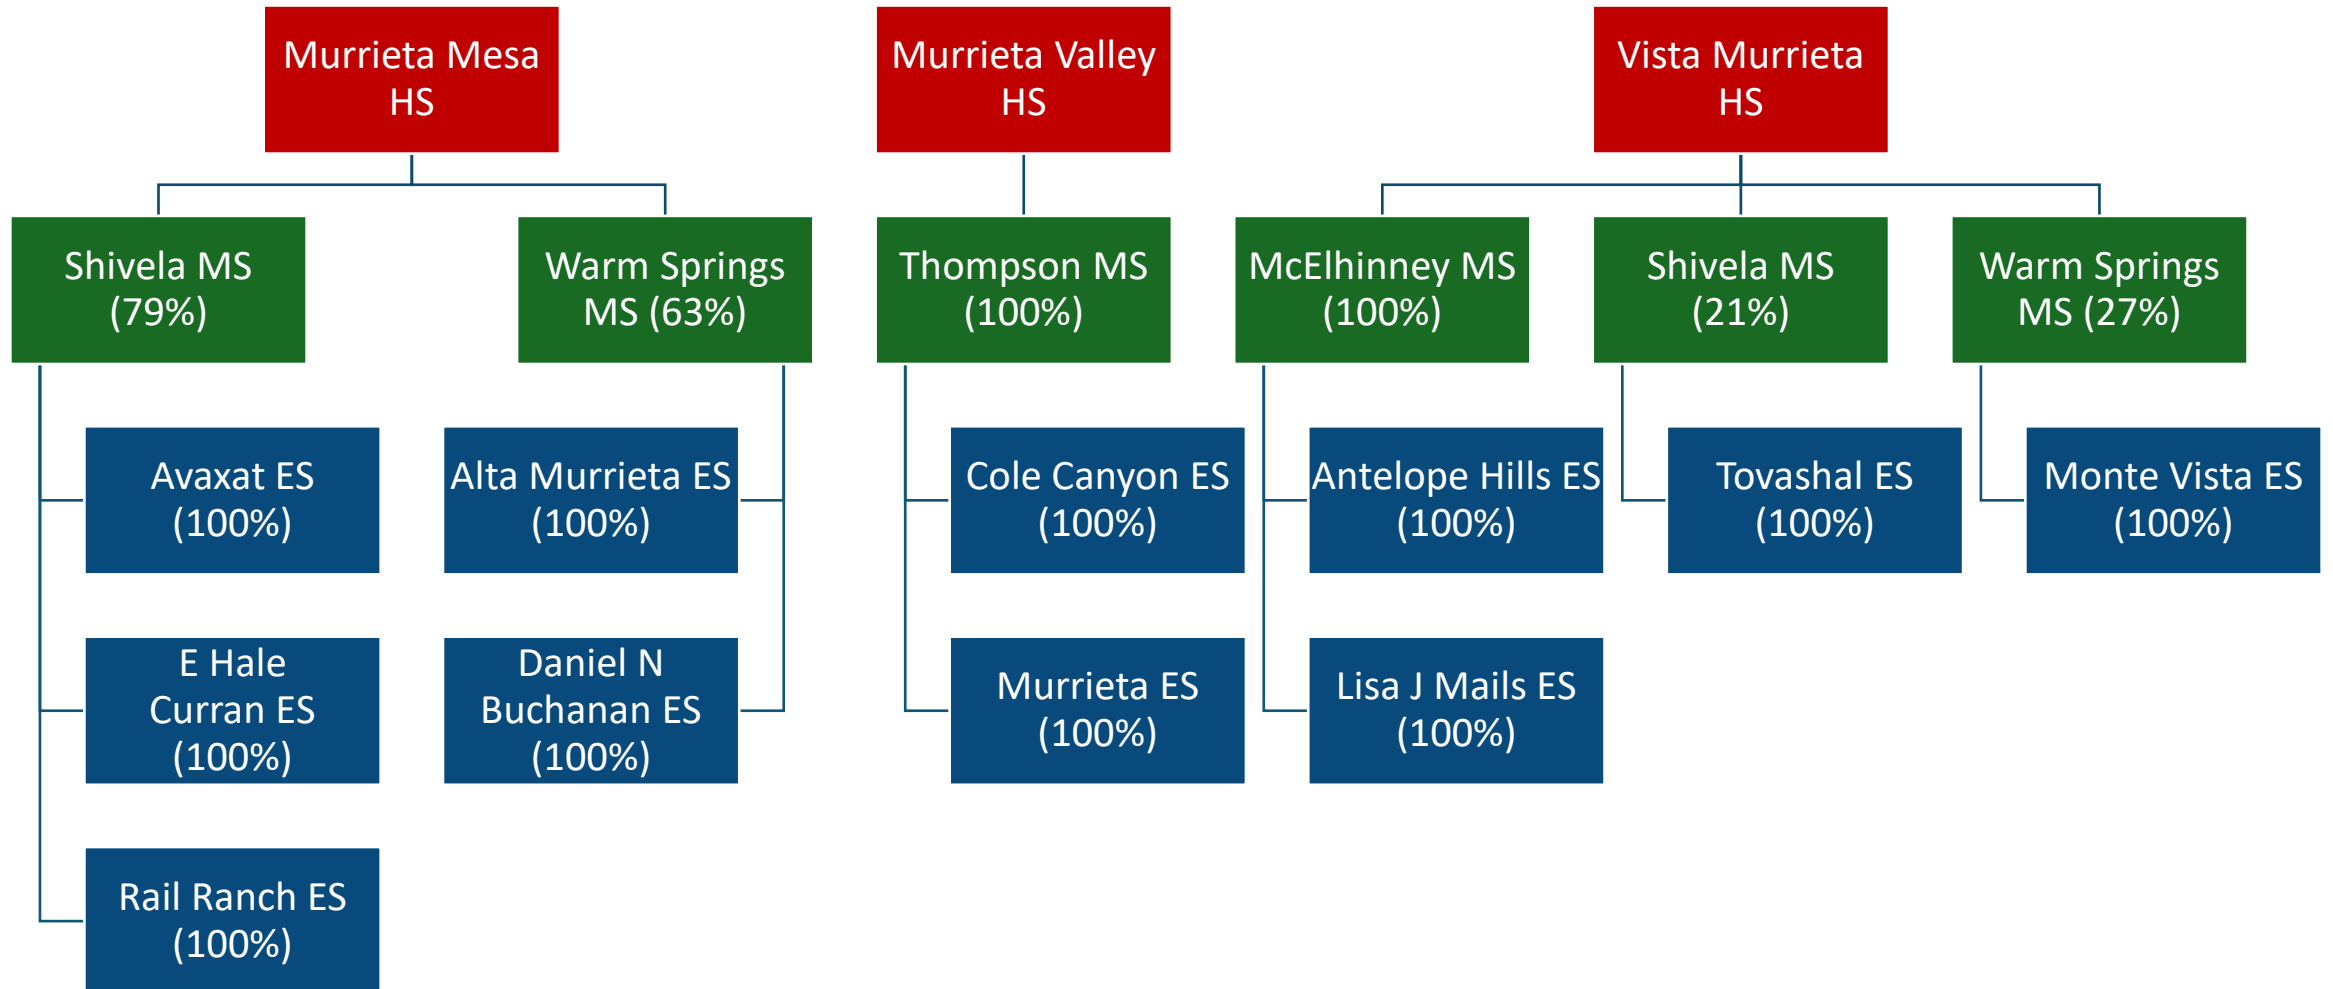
Murrieta Mesa HS

Shivela MS (79%)

Avaxat ES (100%)

E Hale Curran ES (100%)

Rail Ranch ES (100%)

Warm Springs MS (63%)

Alta Murrieta ES (100%)

Daniel N Buchanan ES (100%)

Murrieta Valley HS

Thompson MS (100%)

Cole Canyon ES (100%)

Murrieta ES (100%)

Vista Murrieta HS

McElhinney MS (100%)

Antelope Hills ES (100%)

Lisa J Mails ES (100%)

Shivela MS (21%)

Tovashal ES (100%)

Warm Springs MS (27%)

Monte Vista ES (100%)